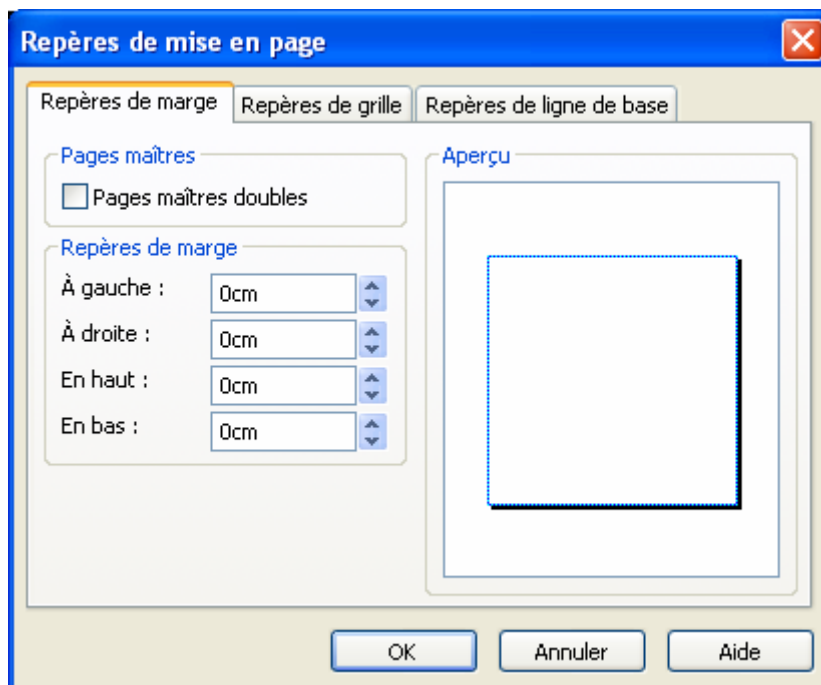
Repères de mise en page

Repères de marge | Repères de grille | Repères de ligne de base

Pages maîtres

Pages maîtres doubles

Repères de marge

À gauche : 0cm

À droite : 0cm

En haut : 0cm

En bas : 0cm

Aperçu

OK Annuler Aide